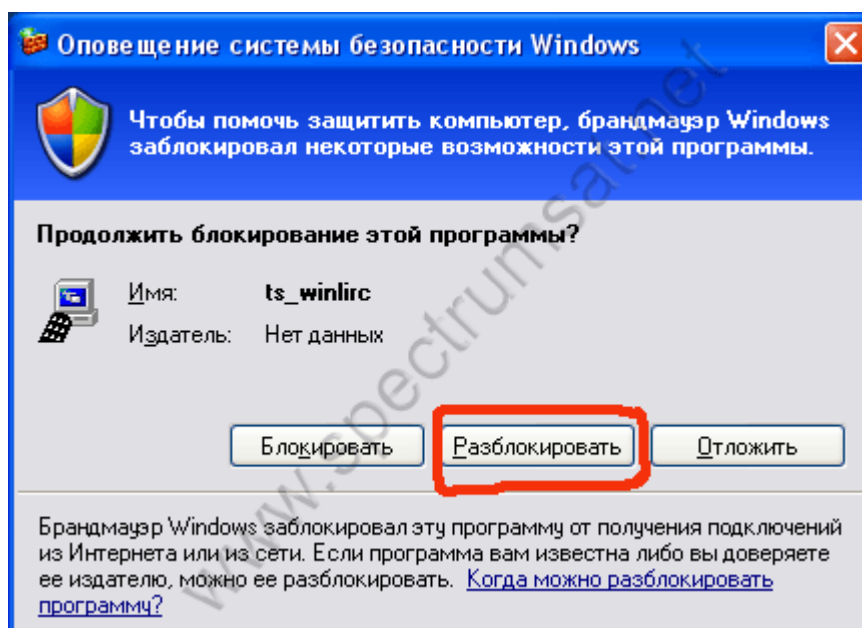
Оповещение системы безопасности Windows

Чтобы помочь защитить компьютер, брандмауэр Windows заблокировал некоторые возможности этой программы.

Продолжить блокирование этой программы?

Имя: ts_winlirc
Издатель: Нет данных

Блокировать
Разблокировать
Отложить

Брандмауэр Windows заблокировал эту программу от получения подключений из Интернета или из сети. Если программа вам известна либо вы доверяете ее издателю, можно ее разблокировать. Когда можно разблокировать программу?

www.spectrumsat.net